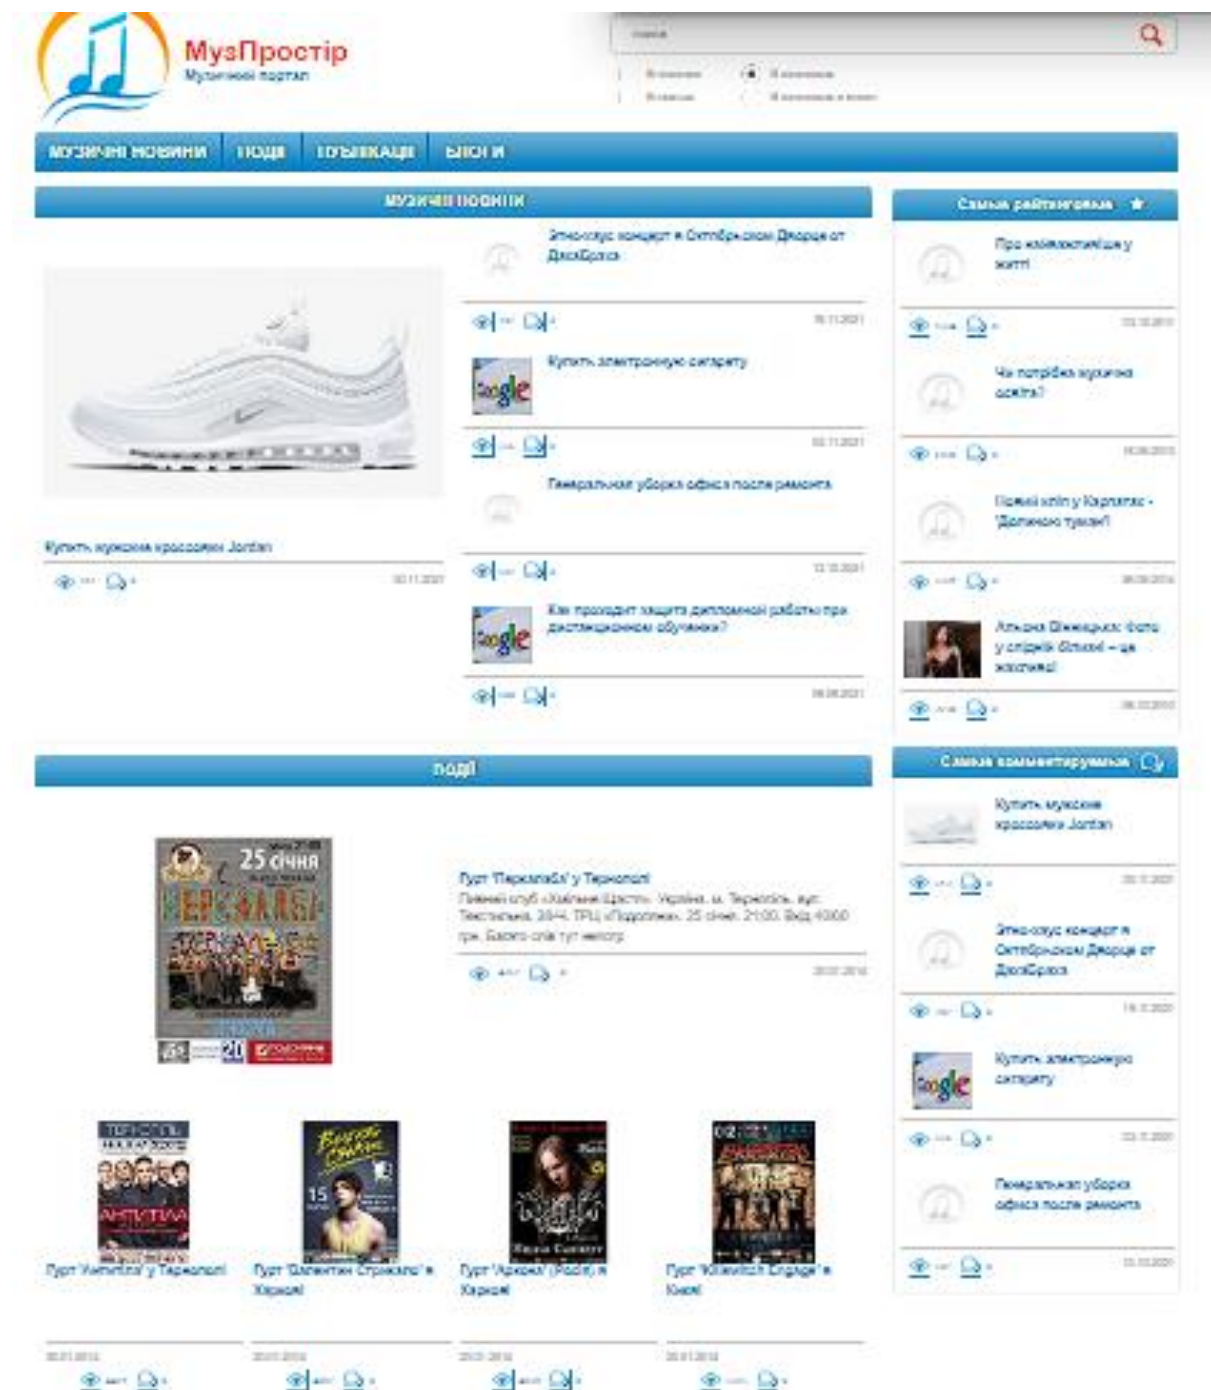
МузПростір
Музичний портал

МУЗИЧНІ НОВИНИ | ПОДІЇ | ПУБЛІКАЦІЇ | БЛОГИ

МУЗИЧНІ НОВИНИ

Купить мужские кроссовки Jordan
02.11.2021

Этно-хаус концерт в Октябрьском Дворце от ДахаБраха
18.11.2021

Купить электронную сигарету
02.11.2021

Генеральная уборка офиса после ремонта
12.11.2021

Как проходит защита дипломной работы при дистанционном обучении?
09.08.2021

Самые рейтинговые

Про найкоштовніше у житті

Чи потрібна музична освіта?

Поміж хвиль у Карпатах - 'Долиною туманів'

Альона Вінницька: фото у спідній білизні – це жахливо!

ПОДІЇ

25 січня
ПЕРКАЛАБА

Гурт 'Перкалаба' у Тернополі
Лівний клуб «Хайлан Шасть». Україна, м. Тернопіль, вул. Текстильна, 28/4, ТРЦ «Подоляни». 25 січня, 21:00. Вхід 40/60 грн. Багато слів тут немає.

Гурт 'Антитіла' у Тернополі
Гурт 'Валентин Стрикало' в Харкові
Гурт 'Аркона' (Росія) в Харкові
Гурт 'Kilkenitch Engage' в Києві

Самые комментируемые

Купить мужские кроссовки Jordan

Этно-хаус концерт в Октябрьском Дворце от ДахаБраха

Купить электронную сигарету

Генеральная уборка офиса после ремонта